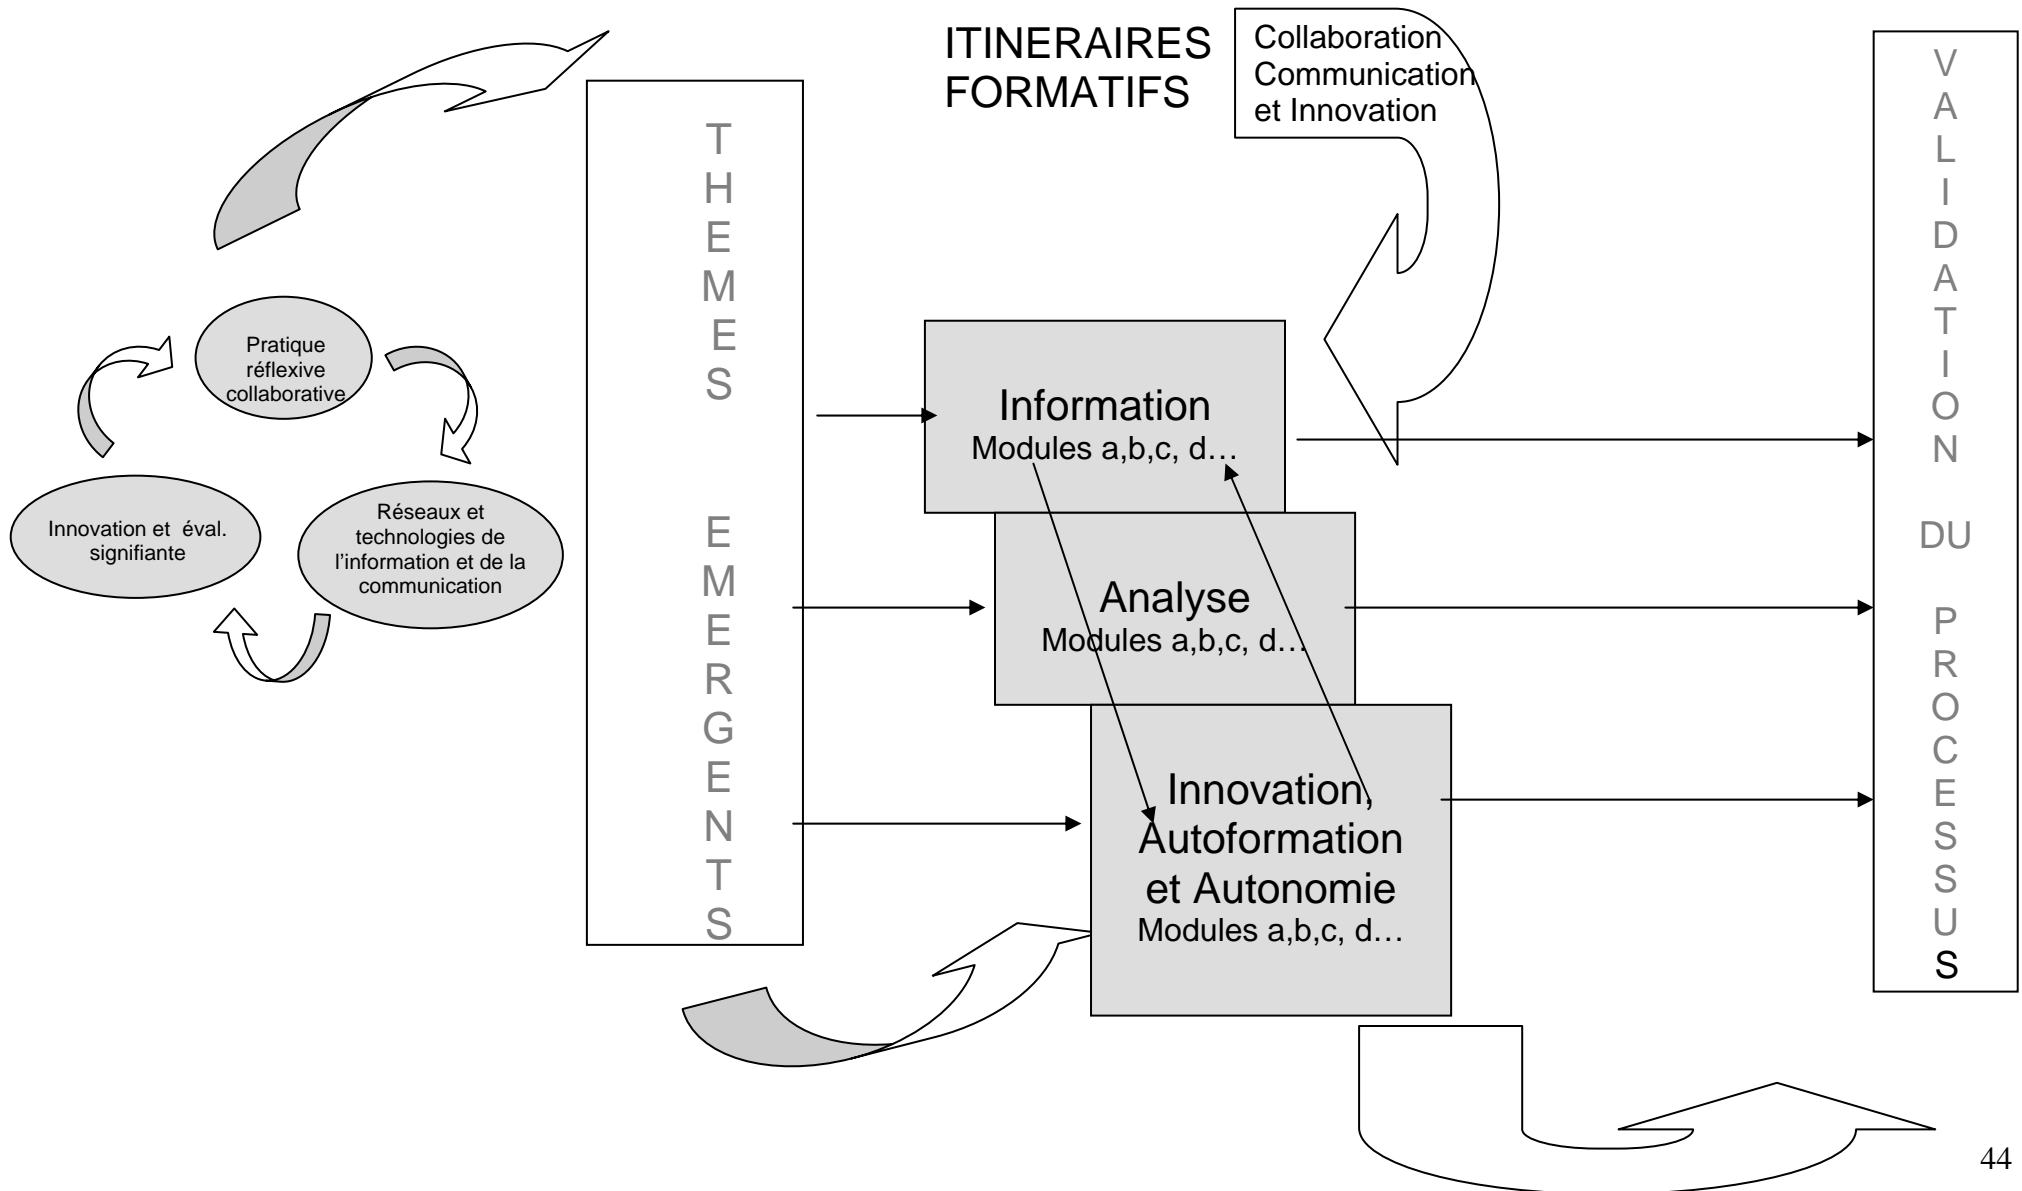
ITINERAIRES FORMATIFS

Collaboration Communication et Innovation

Pratique réflexive collaborative

Réseaux et technologies de l'information et de la communication

Innovation et éval. signifiante

T
H
E
M
E
S

E
M
E
R
G
E
N
T
S

Information
Modules a,b,c, d…

Analyse
Modules a,b,c, d…

Innovation, Autoformation et Autonomie
Modules a,b,c, d…

V
A
L
I
D
A
T
I
O
N

DU

P
R
O
C
E
S
S
U
S

44